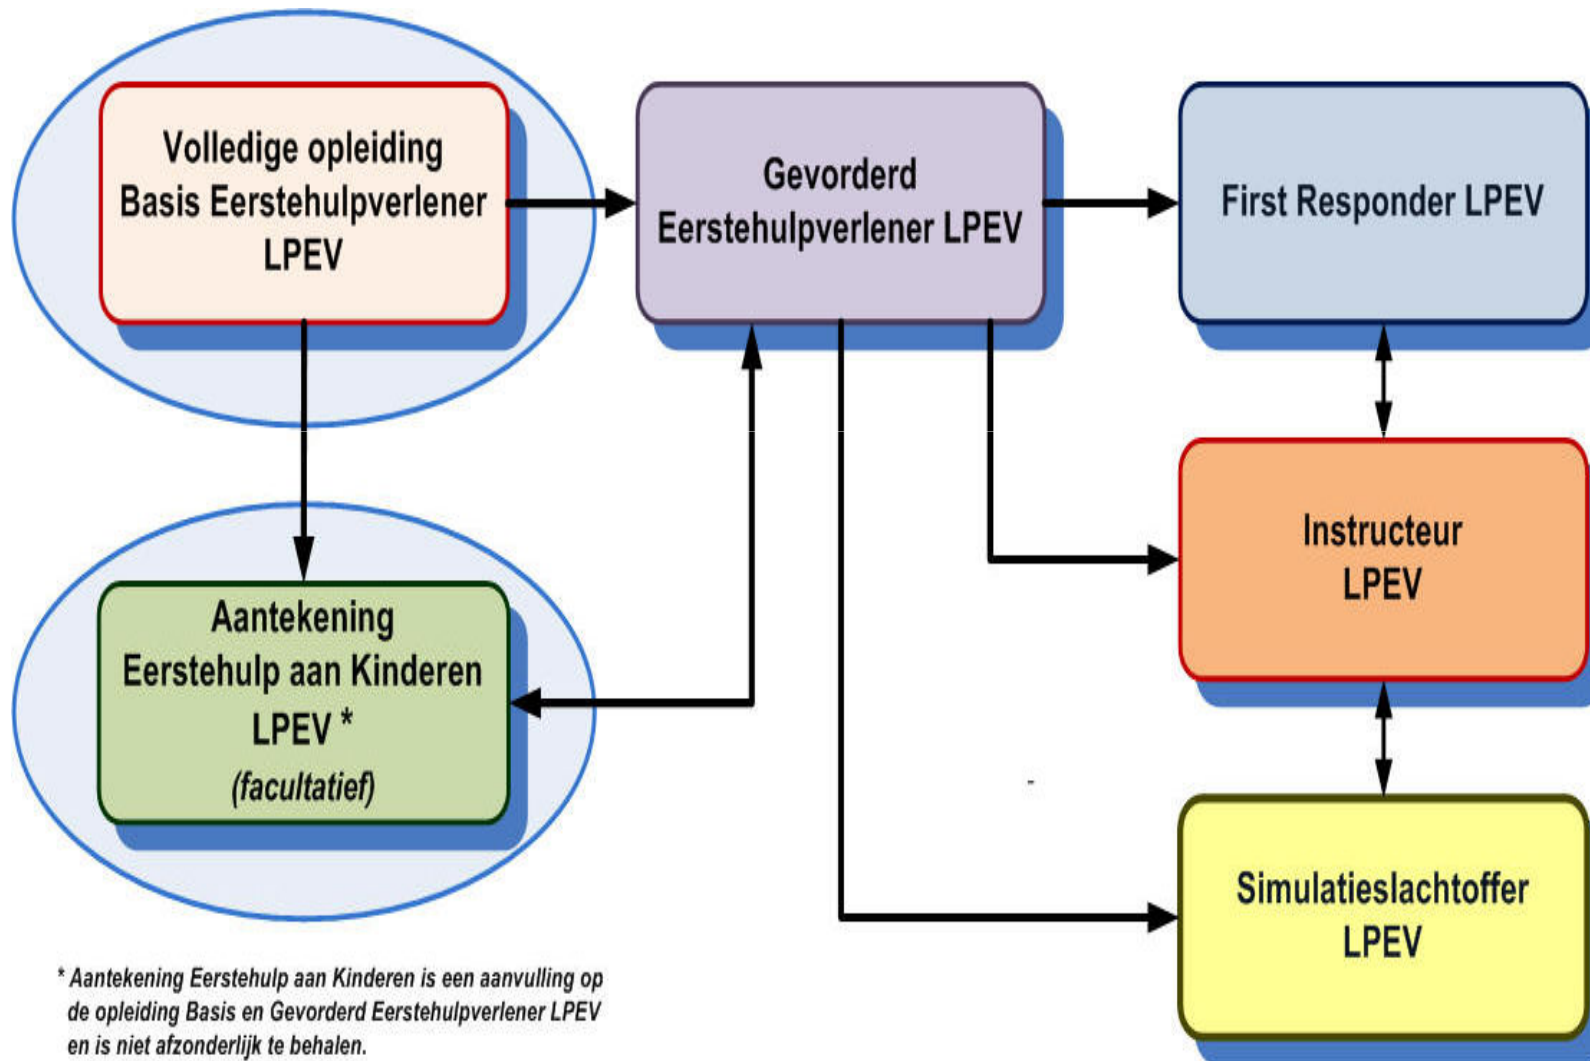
Volledige opleiding Basis Eerstehulpverlener LPEV

Gevorderd Eerstehulpverlener LPEV

First Responder LPEV

Instructeur LPEV

Aantekening Eerstehulp aan Kinderen LPEV *
(facultatief)

Simulatieslachtoffer LPEV

* Aantekening Eerstehulp aan Kinderen is een aanvulling op de opleiding Basis en Gevorderd Eerstehulpverlener LPEV en is niet afzonderlijk te behalen.